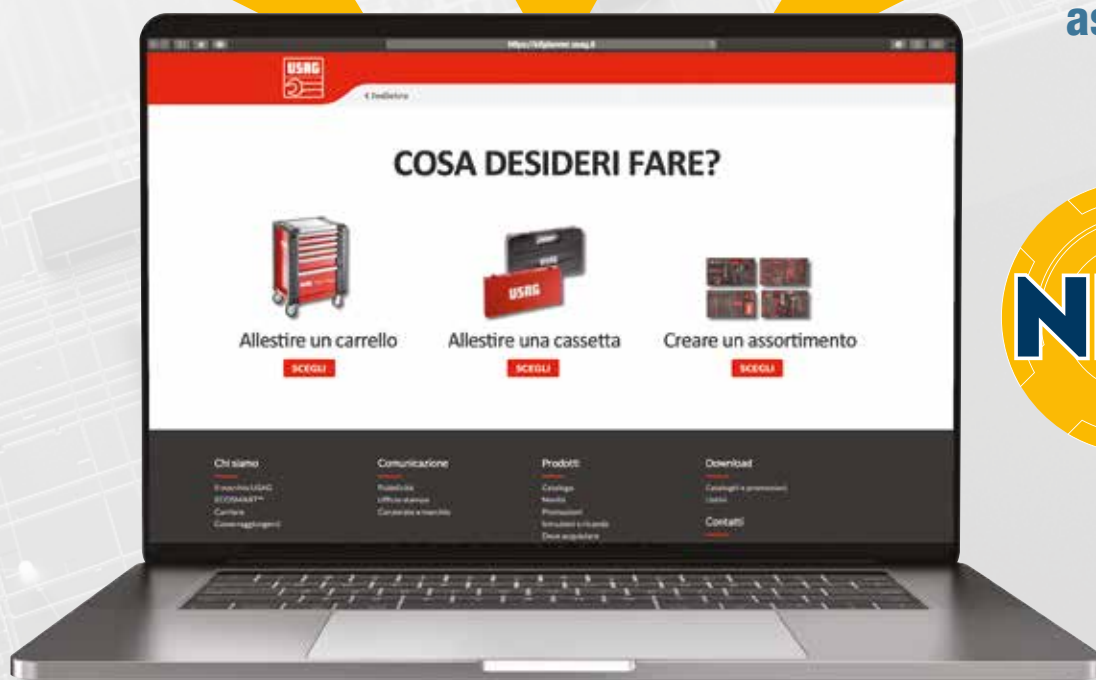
as

https://kitplanner.usag.it

USAG

< Indietro

COSA DESIDERI FARE?

USAG

Allestire un carrello

SCEGLI

Allestire una cassetta

SCEGLI

Creare un assortimento

SCEGLI

Chi siamo

Il marchio USAG
ECOSMART™
Carriere
Come raggiungerci

Comunicazione

Pubblicità
Ufficio stampa
Corporate e marchio

Prodotti

Catalogo
Novità
Promozioni
Istruzioni e ricambi
Dove acquistare

Download

Cataloghi e promozioni
Listini

Contatti

N